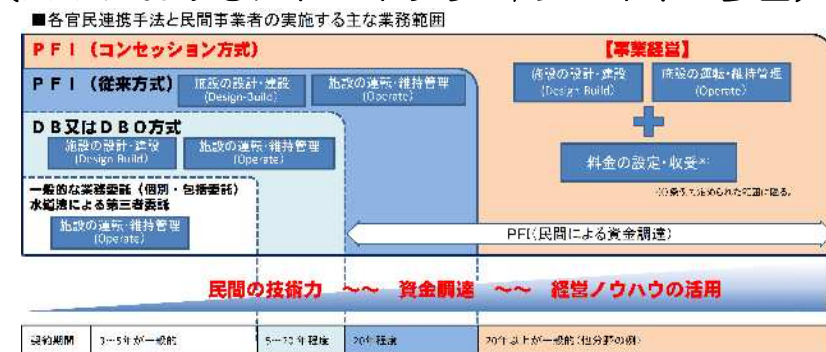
■各官民連携手法と民間事業者の実施する主な業務範囲

PFI（コンセッション方式）

【事業経営】

施設の設計・建設 (Design-Build)

施設の運転・維持管理 (Operate)

料金の設定・収受※

※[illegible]

PFI（従来方式）

施設の設計・建設 (Design-Build)

施設の運転・維持管理 (Operate)

DB又はDBO方式

施設の設計・建設 (Design-Build)

施設の運転・維持管理 (Operate)

一般的な業務委託（個別・包括委託）
水道法による第三者委託

施設の運転・維持管理 (Operate)

PFI（民間による資金調達）

民間の技術力 ～～ 資金調達 ～～ 経営ノウハウの活用

| 契約期間 | 3～5年が一般的 | 5～20年程度 | 20年程度 | 20年以上が一般的（他分野の例） |